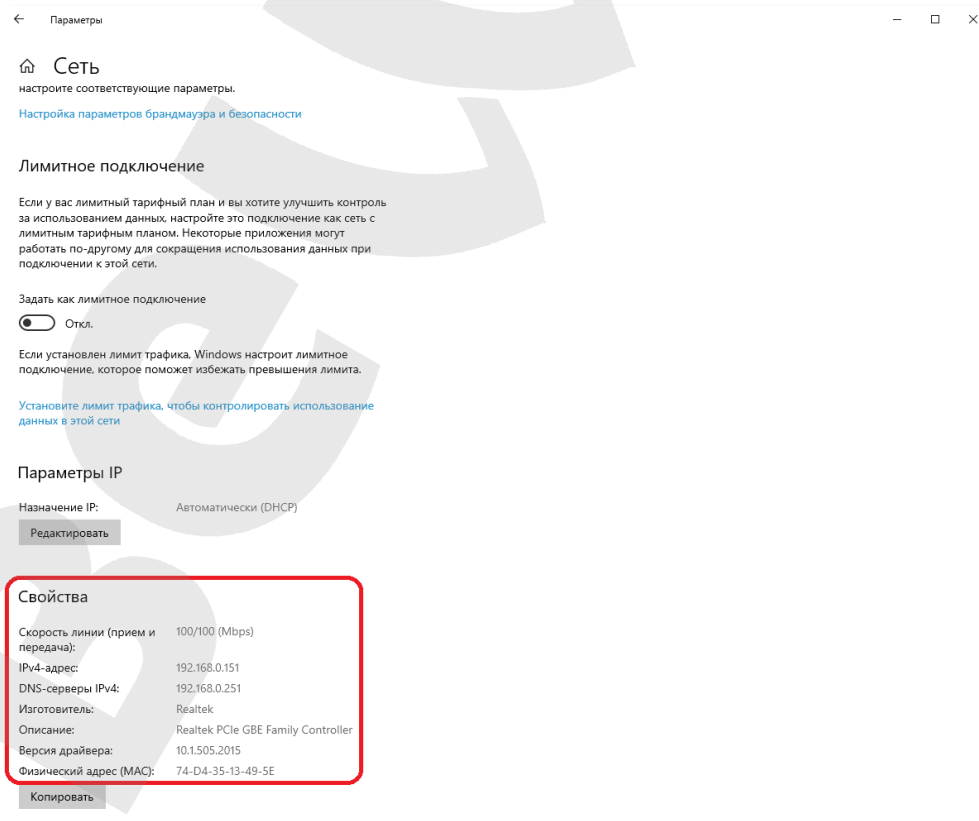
Параметры

Сеть

настроите соответствующие параметры.

Настройка параметров брандмауэра и безопасности

Лимитное подключение

Если у вас лимитный тарифный план и вы хотите улучшить контроль за использованием данных, настройте это подключение как сеть с лимитным тарифным планом. Некоторые приложения могут работать по-другому для сокращения использования данных при подключении к этой сети.

Задать как лимитное подключение

Откл.

Если установлен лимит трафика, Windows настроит лимитное подключение, которое поможет избежать превышения лимита.

Установите лимит трафика, чтобы контролировать использование данных в этой сети

Параметры IP

Назначение IP: Автоматически (DHCP)

Редактировать

Свойства

| | |
|---|---|
| Скорость линии (прием и передача): | 100/100 (Mbps) |
| IPv4-адрес: | 192.168.0.151 |
| DNS-серверы IPv4: | 192.168.0.251 |
| Изготовитель: | Realtek |
| Описание: | Realtek PCIe GBE Family Controller |
| Версия драйвера: | 10.1.505.2015 |
| Физический адрес (MAC): | 74-D4-35-13-49-5E |

Копировать